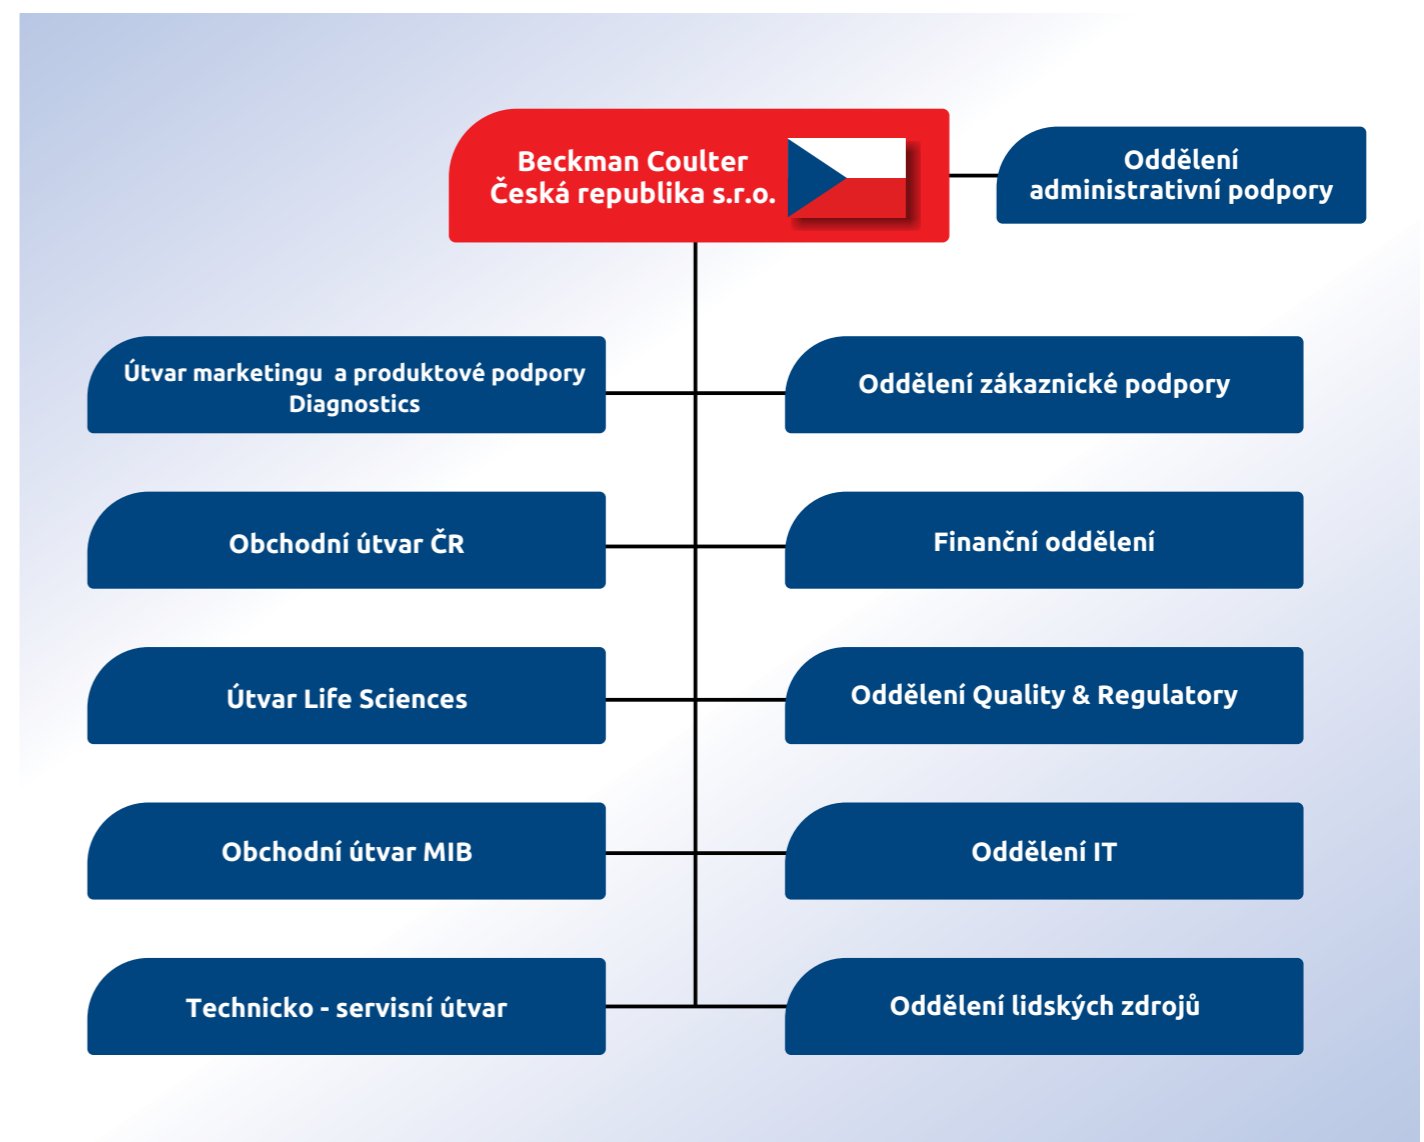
Beckman Coulter
Česká republika s.r.o.

Oddělení
administrativní podpory

Útvar marketingu a produktové podpory
Diagnostics

Oddělení zákaznické podpory

Obchodní útvar ČR

Finanční oddělení

Útvar Life Sciences

Oddělení Quality & Regulatory

Obchodní útvar MIB

Oddělení IT

Technicko - servisní útvar

Oddělení lidských zdrojů